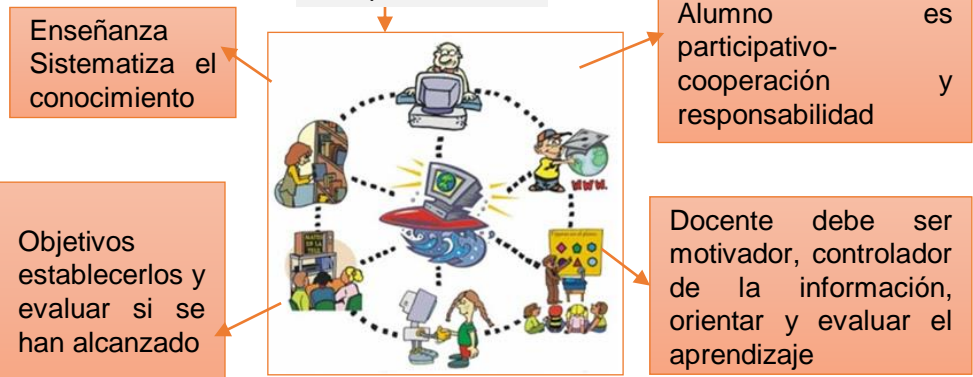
Enseñanza Sistematiza el conocimiento

Alumno es participativo-cooperación y responsabilidad

Objetivos establecerlos y evaluar si se han alcanzado

Docente debe ser motivador, controlador de la información, orientar y evaluar el aprendizaje

WWW.